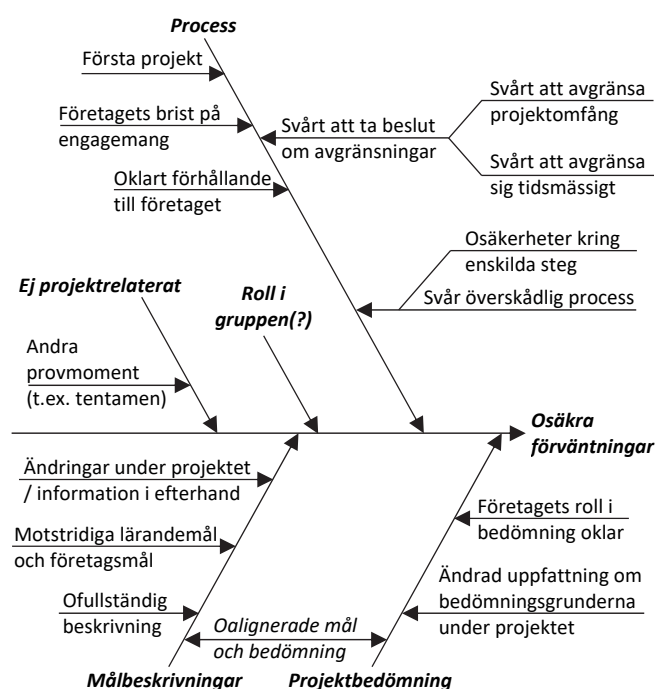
Process

Första projekt

Företagets brist på engagemang

Svårt att ta beslut om avgränsningar

Svårt att avgränsa projektomfång

Svårt att avgränsa sig tidsmässigt

Oklart förhållande till företaget

Osäkerheter kring enskilda steg

Svår överskådlig process

Ej projektrelaterat

Roll i gruppen(?)

Andra provmoment (t.ex. tentamen)

Osäkra förväntningar

Ändringar under projektet / information i efterhand

Företagets roll i bedömning oklar

Motstridiga lärandemål och företagsmål

Ändrad uppfattning om bedömningsgrunderna under projektet

Ofullständig beskrivning

Oalignerade mål och bedömning

Målbeskrivningar

Projektbedömning